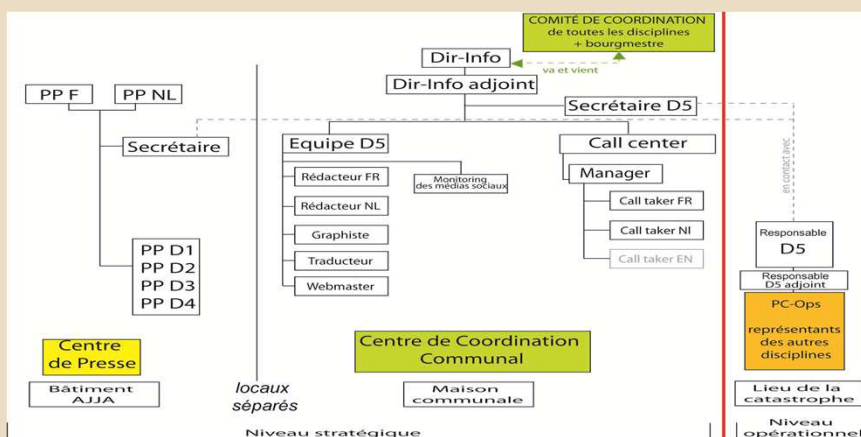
COMITÉ DE COORDINATION de toutes les disciplines + bourgmestre

Dir-Info

va et vient

Dir-Info adjoint

PP F

PP NL

Secrétaire D5

Secrétaire

Equipe D5

Call center

en contact avec

Rédacteur FR

Monitoring des médias sociaux

Manager

Rédacteur NL

Call taker FR

Graphiste

Call taker Nl

Traducteur

Call taker EN

Webmaster

PP D1
PP D2
PP D3
PP D4

Responsable D5

Responsable D5 adjoint

PC-Ops

représentants des autres disciplines

Centre de Presse

Centre de Coordination Communal

Bâtiment AJJA

locaux séparés

Maison communale

Lieu de la catastrophe

Niveau stratégique

Niveau opérationnel